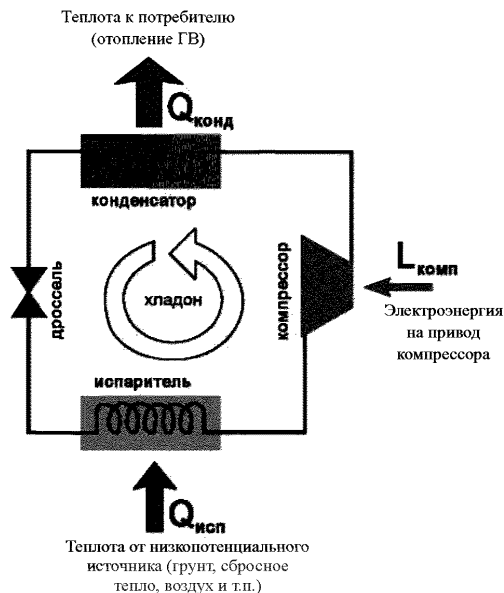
Теплота к потребителю (отопление ГВ)

$Q_{конд}$

конденсатор

дроссель

хладон

компрессор

$L_{комп}$

Электроэнергия на привод компрессора

испаритель

$Q_{исп}$

Теплота от низкопотенциального источника (грунт, сбросное тепло, воздух и т.п.)